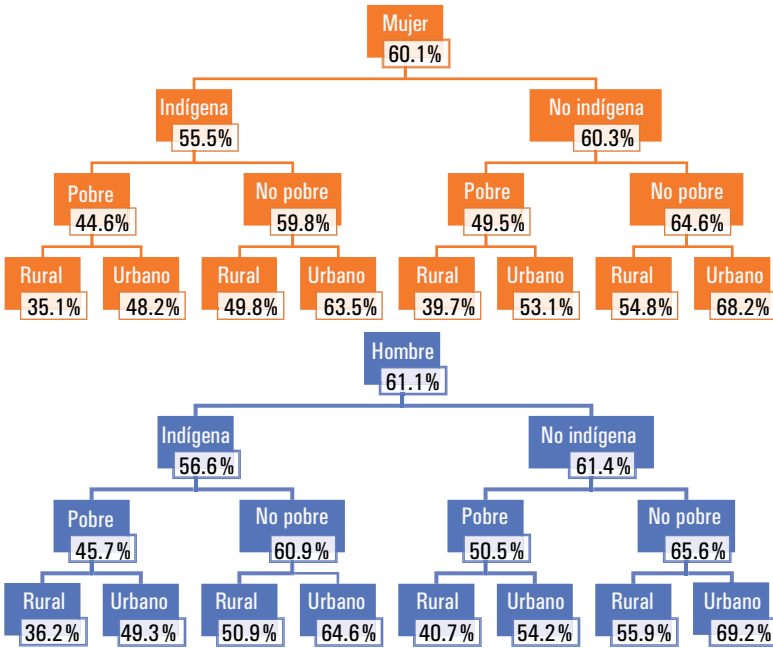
Mujer
60.1%

Indígena
55.5%

No indígena
60.3%

Pobre
44.6%

No pobre
59.8%

Pobre
49.5%

No pobre
64.6%

Rural
35.1%

Urbano
48.2%

Rural
49.8%

Urbano
63.5%

Rural
39.7%

Urbano
53.1%

Rural
54.8%

Urbano
68.2%

Hombre
61.1%

Indígena
56.6%

No indígena
61.4%

Pobre
45.7%

No pobre
60.9%

Pobre
50.5%

No pobre
65.6%

Rural
36.2%

Urbano
49.3%

Rural
50.9%

Urbano
64.6%

Rural
40.7%

Urbano
54.2%

Rural
55.9%

Urbano
69.2%